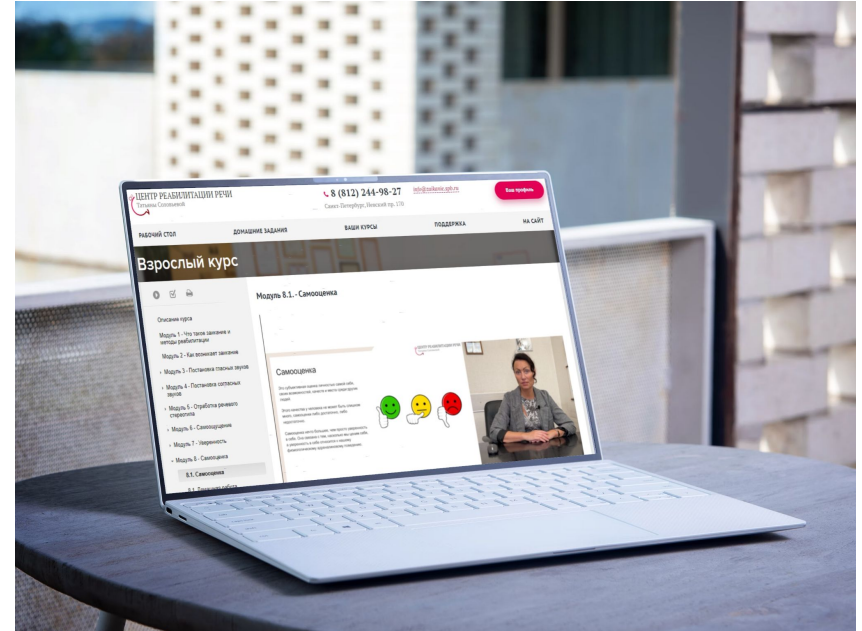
ЦЕНТР РЕАБИЛИТАЦИИ РЕЧИ
Татьяны Соловьевой

8 (812) 244-98-27
Санкт-Петербург, Невский пр. 170

info@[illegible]

Ваш профиль

РАБОЧИЙ СТОЛ
ДОМАШНИЕ ЗАДАНИЯ
ВАШИ КУРСЫ
ПОДДЕРЖКА
НА САЙТ

Взрослый курс

Описание курса
Модуль 1 - Что такое заикание и методы реабилитации
Модуль 2 - Как возникает заикание
Модуль 3 - Постановка гласных звуков
Модуль 4 - Постановка согласных звуков
Модуль 5 - Отработка речевого стереотипа
Модуль 6 - Самоощущение
Модуль 7 - Уверенность
Модуль 8 - Самооценка
8.1. Самооценка
8.1. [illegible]

Модуль 8.1. - Самооценка

ЦЕНТР РЕАБИЛИТАЦИИ РЕЧИ

Самооценка

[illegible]